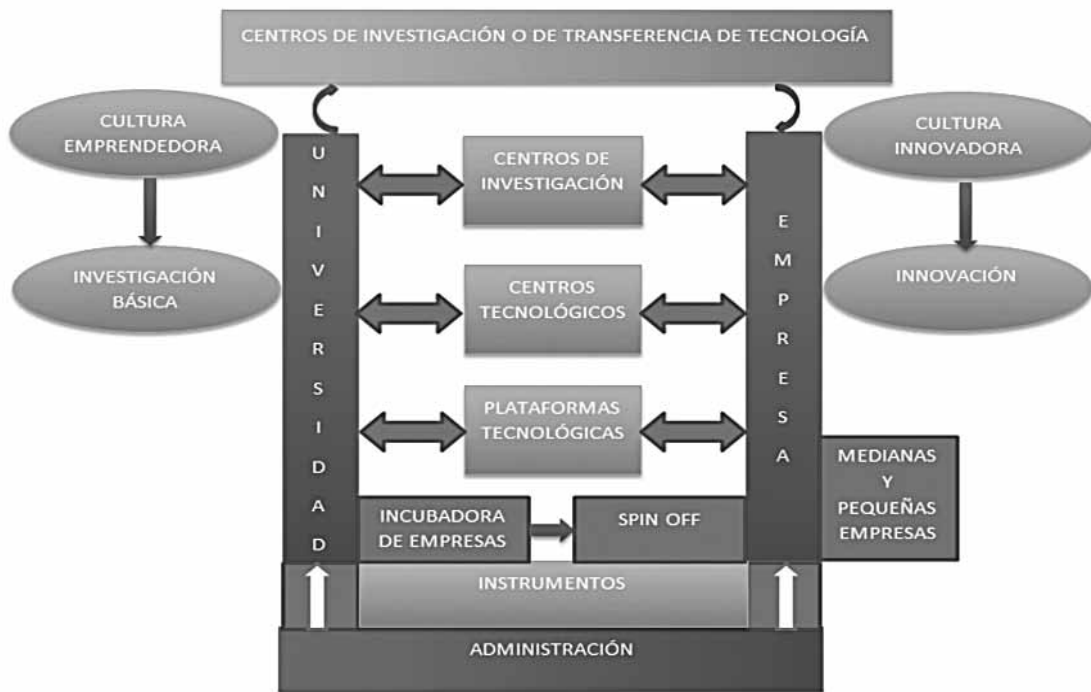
CENTROS DE INVESTIGACIÓN O DE TRANSFERENCIA DE TECNOLOGÍA

CULTURA EMPRENDEDORA

INVESTIGACIÓN BÁSICA

U N I V E R S I D A D

CENTROS DE INVESTIGACIÓN

CENTROS TECNOLÓGICOS

PLATAFORMAS TECNOLÓGICAS

E M P R E S A

CULTURA INNOVADORA

INNOVACIÓN

MEDIANAS Y PEQUEÑAS EMPRESAS

INCUBADORA DE EMPRESAS

SPIN OFF

INSTRUMENTOS

ADMINISTRACIÓN